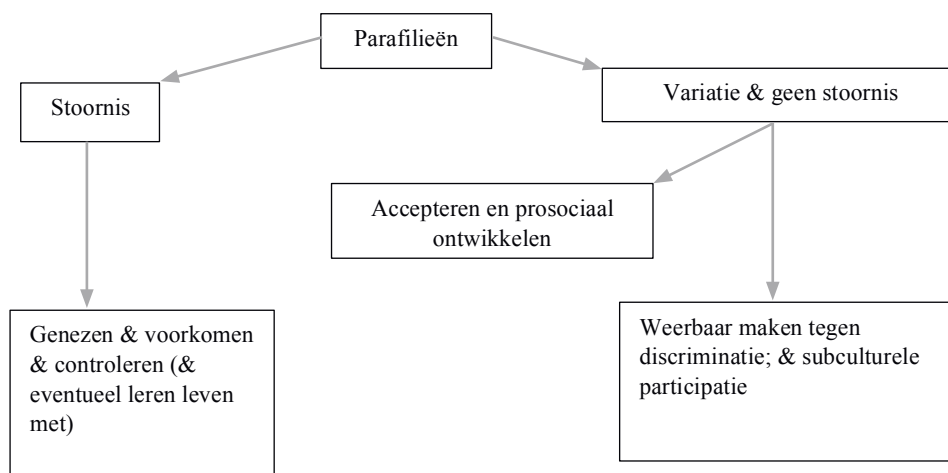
Parafilieën

Stoornis

Variatie & geen stoornis

Accepteren en prosociaal ontwikkelen

Genezen & voorkomen & controleren (& eventueel leren leven met)

Weerbaar maken tegen discriminatie; & subculturele participatie